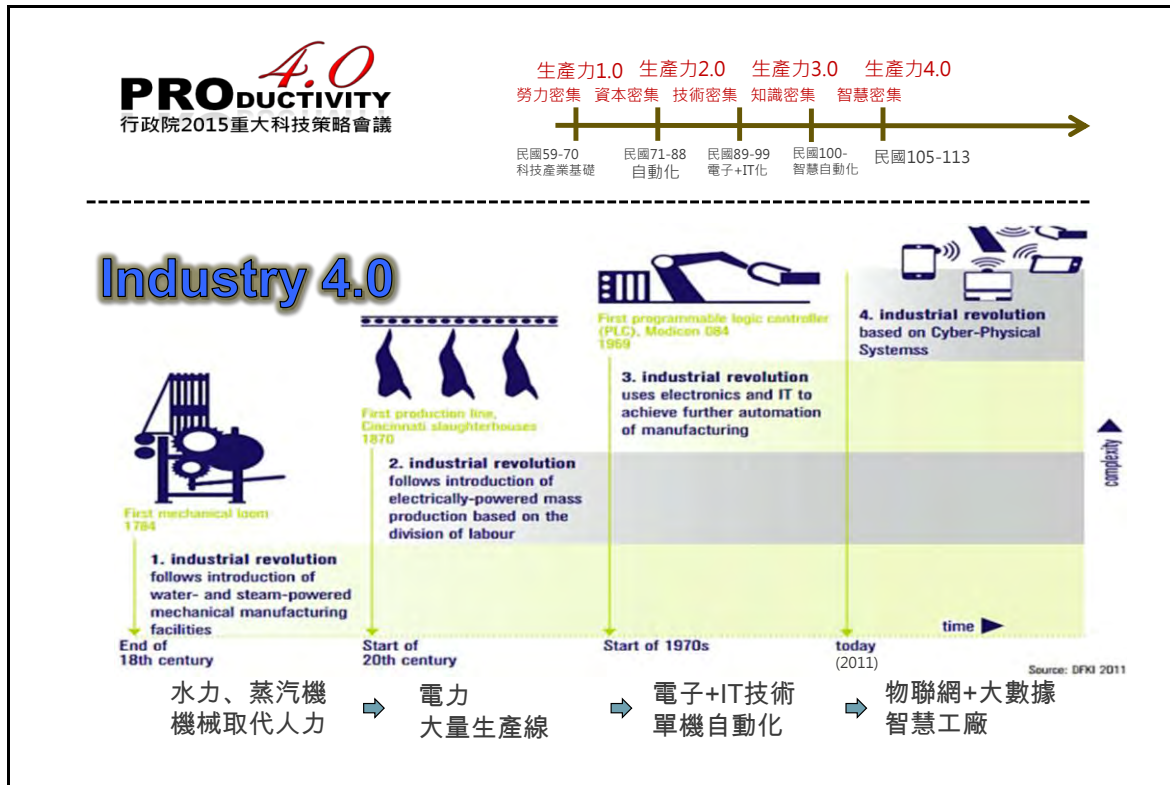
4.0
PRODUCTIVITY
行政院2015重大科技策略會議

生產力1.0 生產力2.0 生產力3.0 生產力4.0
勞力密集 資本密集 技術密集 知識密集 智慧密集

民國59-70 科技產業基礎
民國71-88 自動化
民國89-99 電子+IT化
民國100- 智慧自動化
民國105-113

Industry 4.0

First mechanical loom 1784

1. industrial revolution follows introduction of water- and steam-powered mechanical manufacturing facilities

First production line, Cincinnati slaughterhouses 1870

2. industrial revolution follows introduction of electrically-powered mass production based on the division of labour

First programmable logic controller (PLC), Modicon 084 1969

3. industrial revolution uses electronics and IT to achieve further automation of manufacturing

4. industrial revolution based on Cyber-Physical Systemss

complexity

time

End of 18th century

Start of 20th century

Start of 1970s

today (2011)

Source: DFKI 2011

水力、蒸汽機 機械取代人力
電力 大量生產線
電子+IT技術 單機自動化
物聯網+大數據 智慧工廠